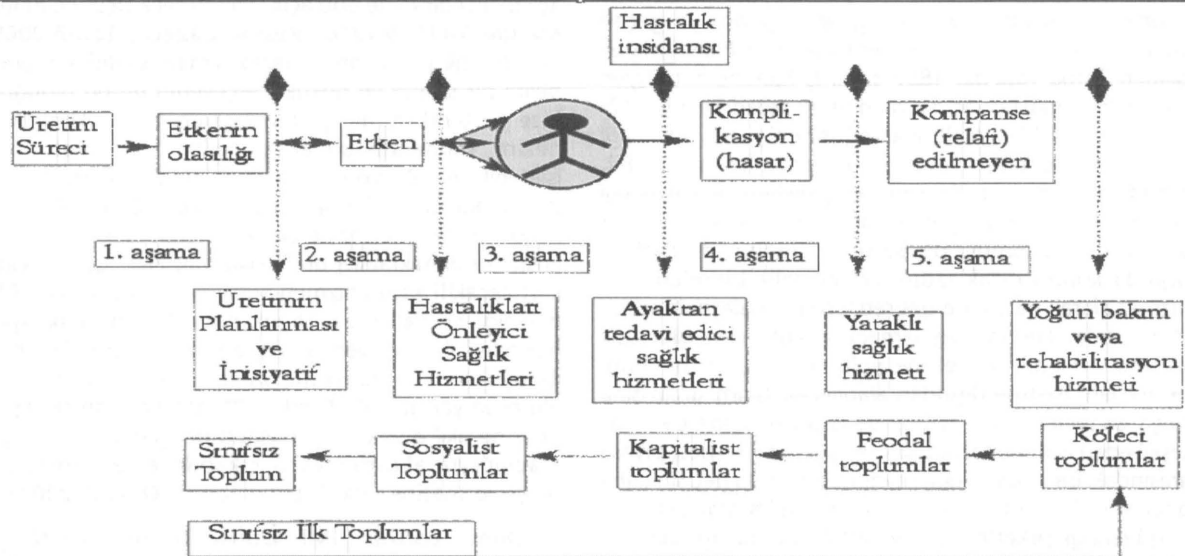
Hastalık insidansı

Üretim Süreci

Etkenin olasılığı

Etken

Komplikasyon (hasar)

Kompanse (telafi) edilmeyen

1. aşama

2. aşama

3. aşama

4. aşama

5. aşama

Üretimin Planlanması ve İnisiyatif

Hastalıkları Önleyici Sağlık Hizmetleri

Ayaktan tedavi edici sağlık hizmetleri

Yataklı sağlık hizmeti

Yoğun bakım veya rehabilitasyon hizmeti

Sınıfsız Toplum

Sosyalist Toplumlar

Kapitalist toplumlar

Feodal toplumlar

Köleci toplumlar

Sınıfsız İlk Toplumlar